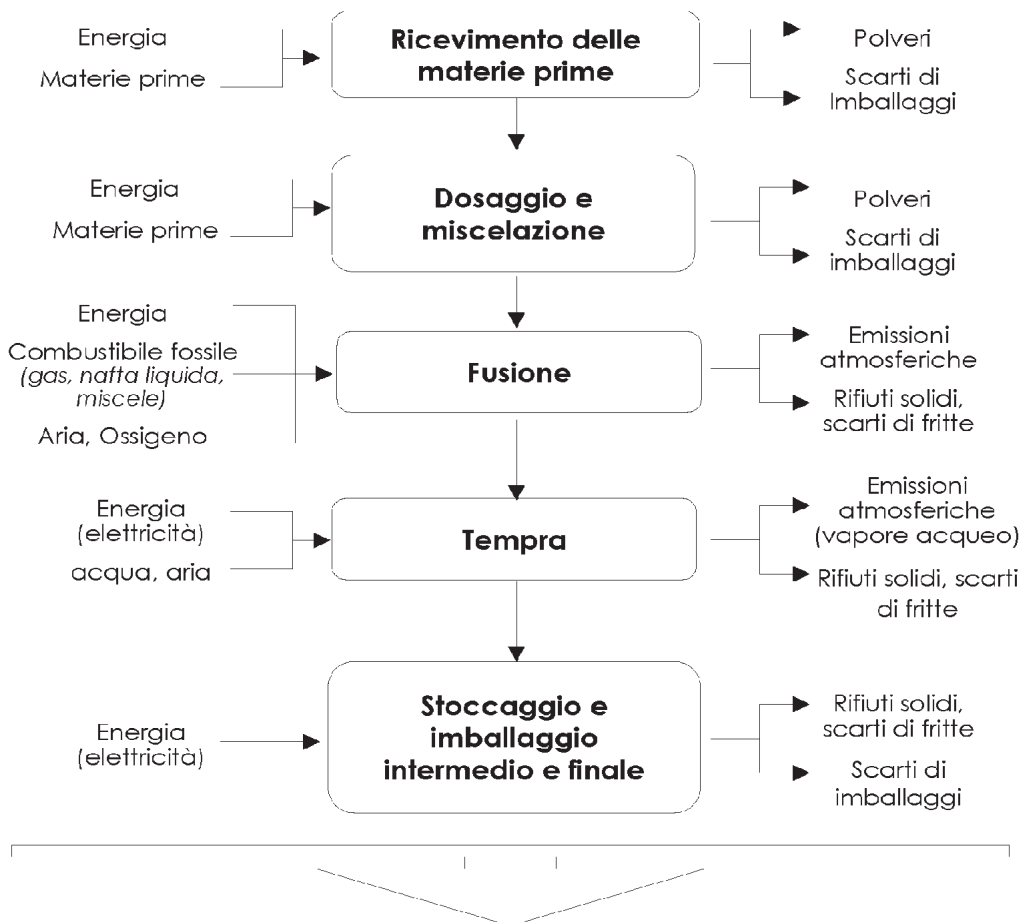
Energia

Materie prime

Ricevimento delle materie prime

Polveri

Scarti di Imballaggi

Energia

Materie prime

Dosaggio e miscelazione

Polveri

Scarti di imballaggi

Energia

Combustibile fossile *(gas, nafta liquida, miscele)*

Aria, Ossigeno

Fusione

Emissioni atmosferiche

Rifiuti solidi, scarti di fritte

Energia (elettricità)

acqua, aria

Tempra

Emissioni atmosferiche (vapore acqueo)

Rifiuti solidi, scarti di fritte

Energia (elettricità)

Stoccaggio e imballaggio intermedio e finale

Rifiuti solidi, scarti di fritte

Scarti di imballaggi